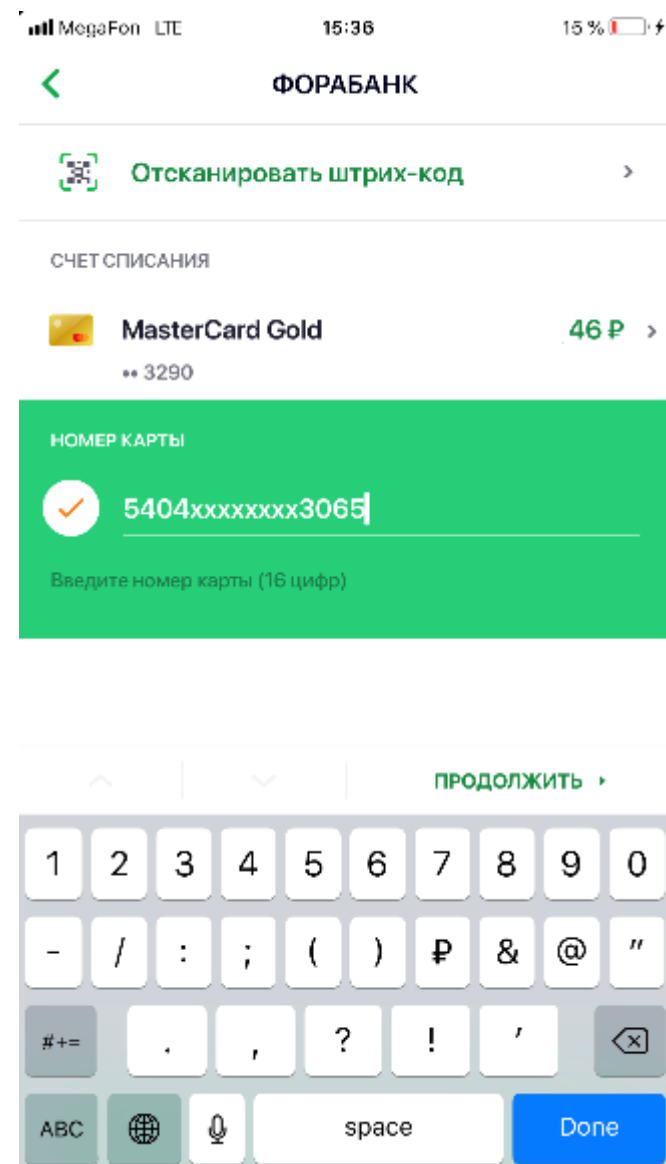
MegaFon LTE 15:36 15 %

ФОРАБАНК

Отсканировать штрих-код

СЧЕТ СПИСАНИЯ

MasterCard Gold 46 ₽

•• 3290

НОМЕР КАРТЫ

5404xxxxxxxx3065

Введите номер карты (16 цифр)

ПРОДОЛЖИТЬ

1 2 3 4 5 6 7 8 9 0

- / : ; ( ) ₽ & @ "

#+= . , ? ! '

ABC space Done